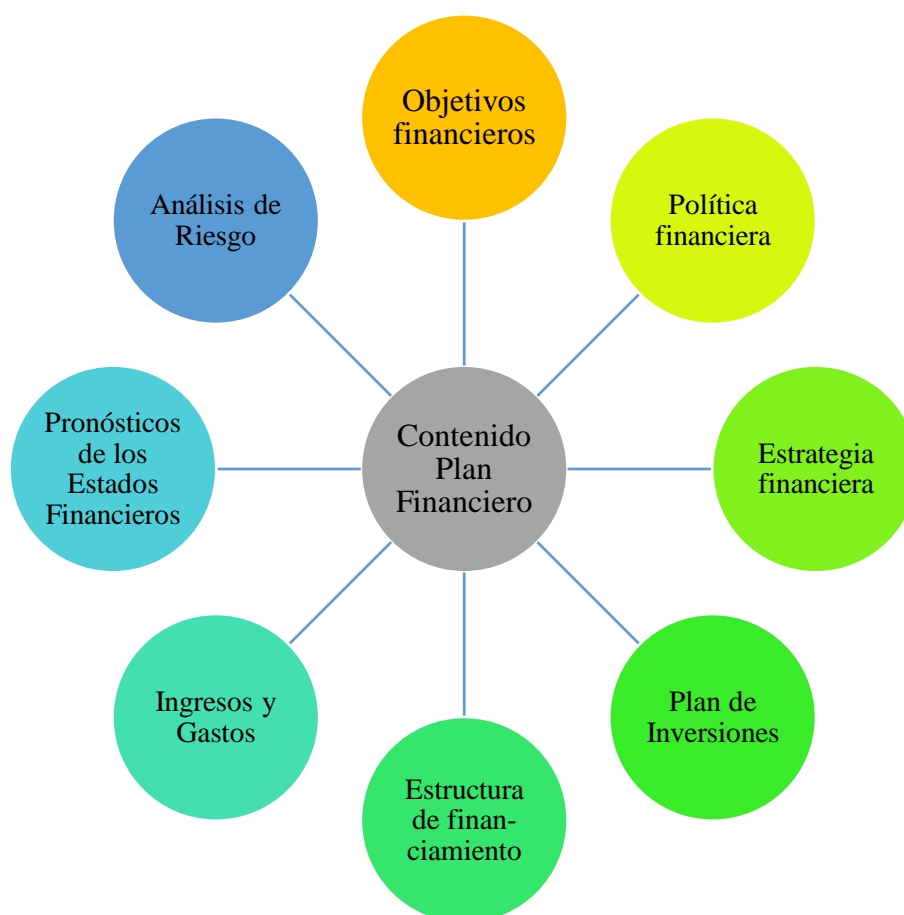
Objetivos financieros

Política financiera

Análisis de Riesgo

Contenido Plan Financiero

Pronósticos de los Estados Financieros

Estrategia financiera

Ingresos y Gastos

Plan de Inversiones

Estructura de financiamiento